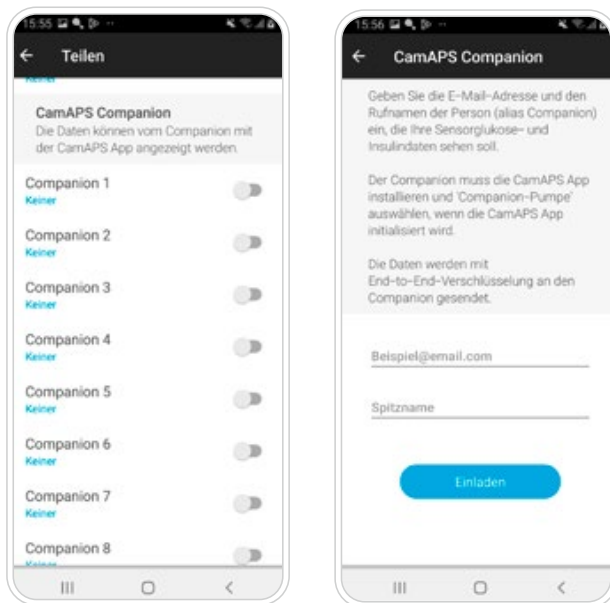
15:55

Teilen

Keiner

CamAPS Companion
Die Daten können vom Companion mit der CamAPS App angezeigt werden.

Companion 1
Keiner

Companion 2
Keiner

Companion 3
Keiner

Companion 4
Keiner

Companion 5
Keiner

Companion 6
Keiner

Companion 7
Keiner

Companion 8
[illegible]

15:56

CamAPS Companion

Geben Sie die E-Mail-Adresse und den Rufnamen der Person (alias Companion) ein, die Ihre Sensorglukose- und Insulindaten sehen soll.

Der Companion muss die CamAPS App installieren und 'Companion-Pumpe' auswählen, wenn die CamAPS App initialisiert wird.

Die Daten werden mit End-to-End-Verschlüsselung an den Companion gesendet.

Beispiel@email.com

Spitzname

Einladen